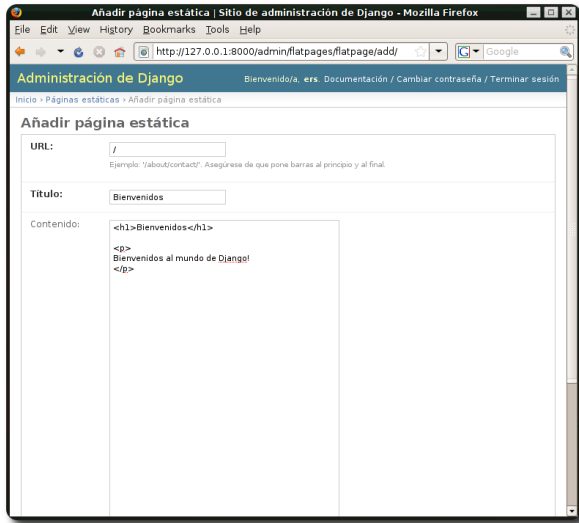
Añadir página estática | Sitio de administración de Django - Mozilla Firefox

File Edit View History Bookmarks Tools Help

http://127.0.0.1:8000/admin/flatpages/flatpage/add/

Google

Administración de Django

Bienvenido/a, ers. Documentación / Cambiar contraseña / Terminar sesión

Inicio › Páginas estáticas › Añadir página estática

Añadir página estática

URL:

/

Ejemplo: '/about/contact/'. Asegúrese de que pone barras al principio y al final.

Título:

Bienvenidos

Contenido:

<h1>Bienvenidos</h1>

<p>
Bienvenidos al mundo de Django!
</p>